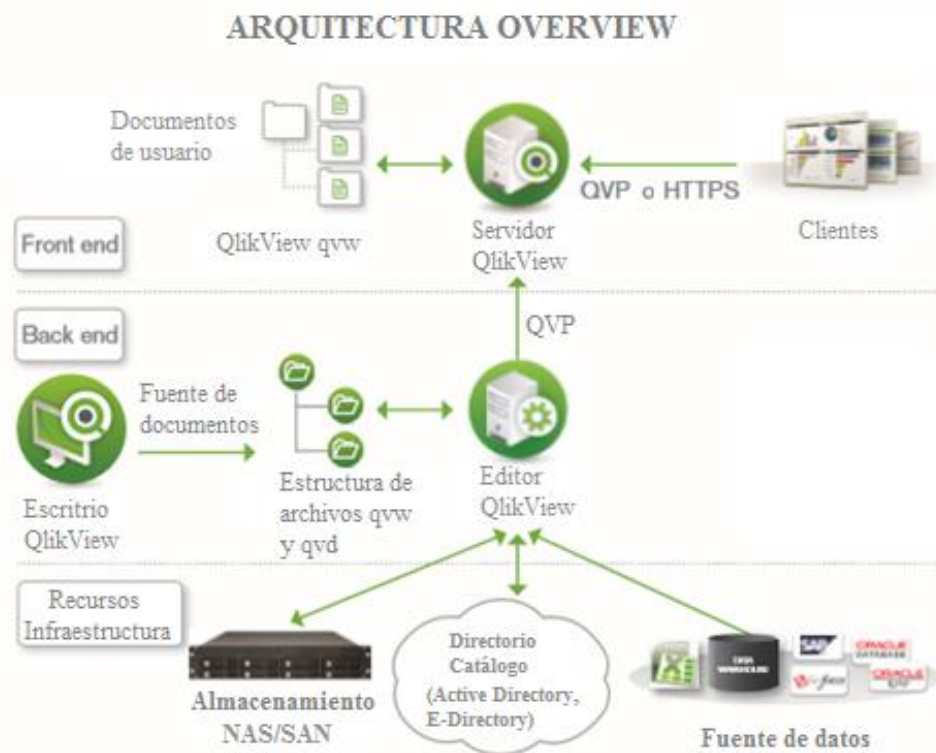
ARQUITECTURA OVERVIEW

Documentos de usuario

QlikView qvw

Servidor QlikView

QVP o HTTPS

Clientes

Front end

Back end

QVP

Fuente de documentos

Escritrio QlikView

Estructura de archivos qvw y qvd

Editor QlikView

Recursos Infraestructura

Almacenamiento NAS/SAN

Directorio Catálogo (Active Directory, E-Directory)

Fuente de datos